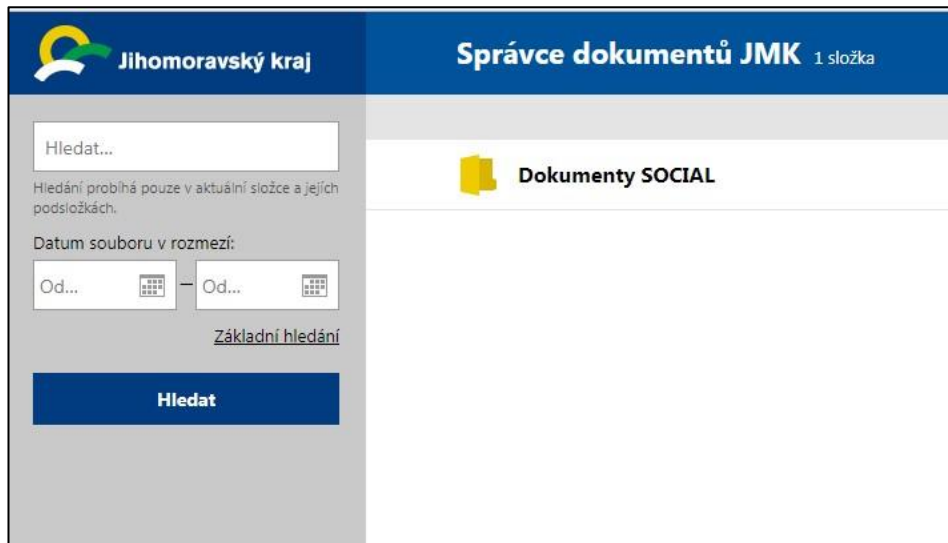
Jihomoravský kraj

Správce dokumentů JMK 1 složka

Hledat...

Hledání probíhá pouze v aktuální složce a jejích podsložkách.

Datum souboru v rozmezí:

Od... – Od...

Základní hledání

Hledat

Dokumenty SOCIAL